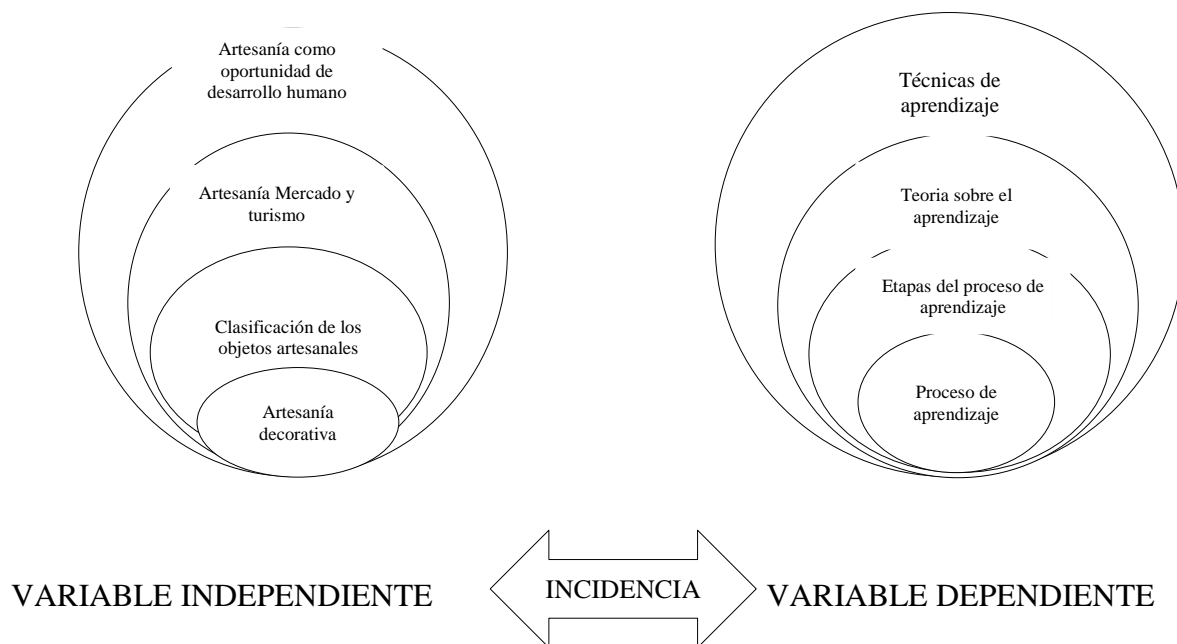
Artesanía como oportunidad de desarrollo humano

Artesanía Mercado y turismo

Clasificación de los objetos artesanales

Artesanía decorativa

Técnicas de aprendizaje

Teoria sobre el aprendizaje

Etapas del proceso de aprendizaje

Proceso de aprendizaje

VARIABLE INDEPENDIENTE

INCIDENCIA

VARIABLE DEPENDIENTE